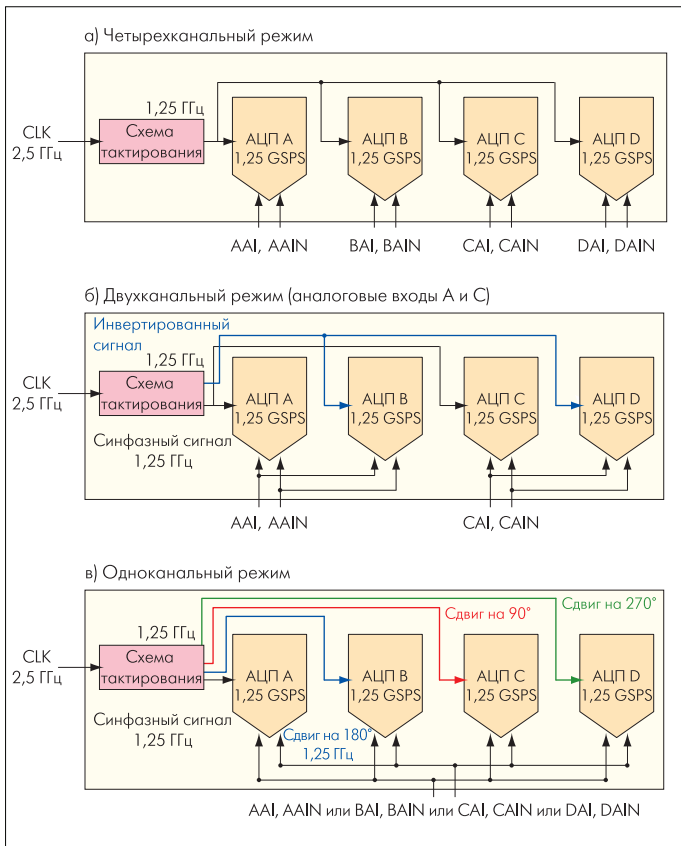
а) Четырехканальный режим

CLK
2,5 ГГц

1,25 ГГц

Схема тактирования

АЦП A
1,25 GSPS

АЦП B
1,25 GSPS

АЦП C
1,25 GSPS

АЦП D
1,25 GSPS

AAI, AAIN

BAI, BAIN

CAI, CAIN

DAI, DAIN

б) Двухканальный режим (аналоговые входы A и C)

Инвертированный сигнал

1,25 ГГц

CLK
2,5 ГГц

Схема тактирования

АЦП A
1,25 GSPS

АЦП B
1,25 GSPS

АЦП C
1,25 GSPS

АЦП D
1,25 GSPS

Синфазный сигнал
1,25 ГГц

AAI, AAIN

CAI, CAIN

в) Одноканальный режим

Сдвиг на 270°

Сдвиг на 90°

1,25 ГГц

CLK
2,5 ГГц

Схема тактирования

АЦП A
1,25 GSPS

АЦП B
1,25 GSPS

АЦП C
1,25 GSPS

АЦП D
1,25 GSPS

Синфазный сигнал
1,25 ГГц

Сдвиг на 180°
1,25 ГГц

AAI, AAIN или BAI, BAIN или CAI, CAIN или DAI, DAIN